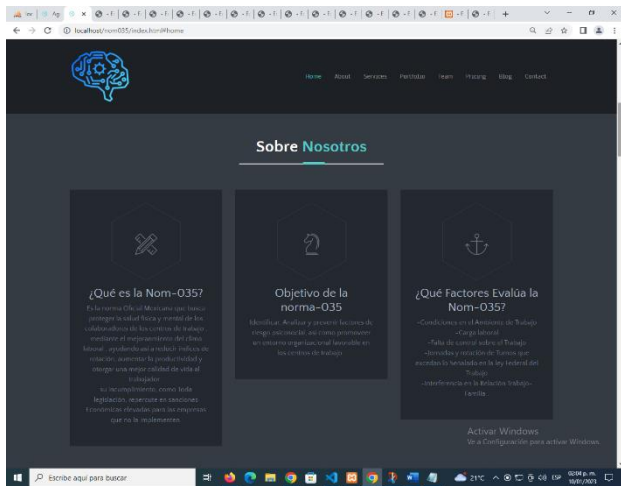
localhost/nom035/index.html#home

Home About Services Portfolio Team Pricing Blog Contact

Sobre Nosotros

¿Qué es la Nom-035?

Es la norma Oficial Mexicana que busca proteger la salud física y mental de los colaboradores de los centros de trabajo mediante el mejoramiento del clima laboral, ayudando así a reducir índices de rotación, aumentar la productividad y otorgar una mejor calidad de vida al trabajador. su incumplimiento, como toda legislación, repercute en sanciones económicas elevadas para las empresas que no la implementen.

Objetivo de la norma-035

Identificar, Analizar y prevenir factores de riesgo psicosocial, así como promover un entorno organizacional favorable en los centros de trabajo.

¿Qué Factores Evalúa la Nom-035?

-Condiciones en el Ambiente de Trabajo -Carga laboral -Falta de control sobre el Trabajo -Jornadas y rotación de Turnos que excedan lo Señalado en la ley federal del Trabajo -Interferencia en la Relación Trabajo-Familia

Activar Windows
Ve a Configuración para activar Windows.

Escribe aquí para buscar

21°C ESP 02:04 p. m. 18/01/2023